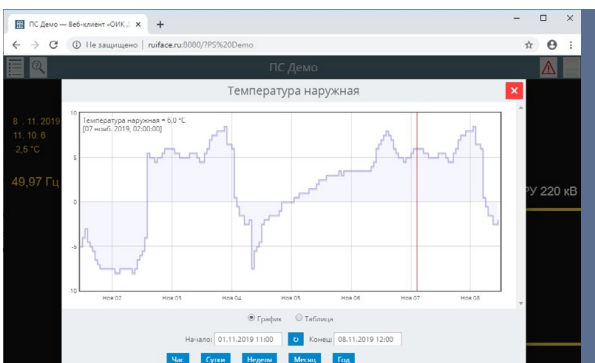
ПС Демо — Веб-клиент «ОИК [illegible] ×

Не защищено | ruiface.ru:8080/?PS%20Demo

ПС Демо

8 . 11. 2019
11. 10. 6
2,6 °C

49,97 Гц

РУ 220 кВ

Температура наружная

Температура наружная = 6,0 °C
[07 нояб. 2019, 02:00:00]

10
5
0
-5
-10

Ноя 02
Ноя 03
Ноя 04
Ноя 05
Ноя 06
Ноя 07
Ноя 08

График
Таблица

Начало: 01.11.2019 11:00
Конец: 08.11.2019 12:00

Час
Сутки
Неделя
Месяц
Год